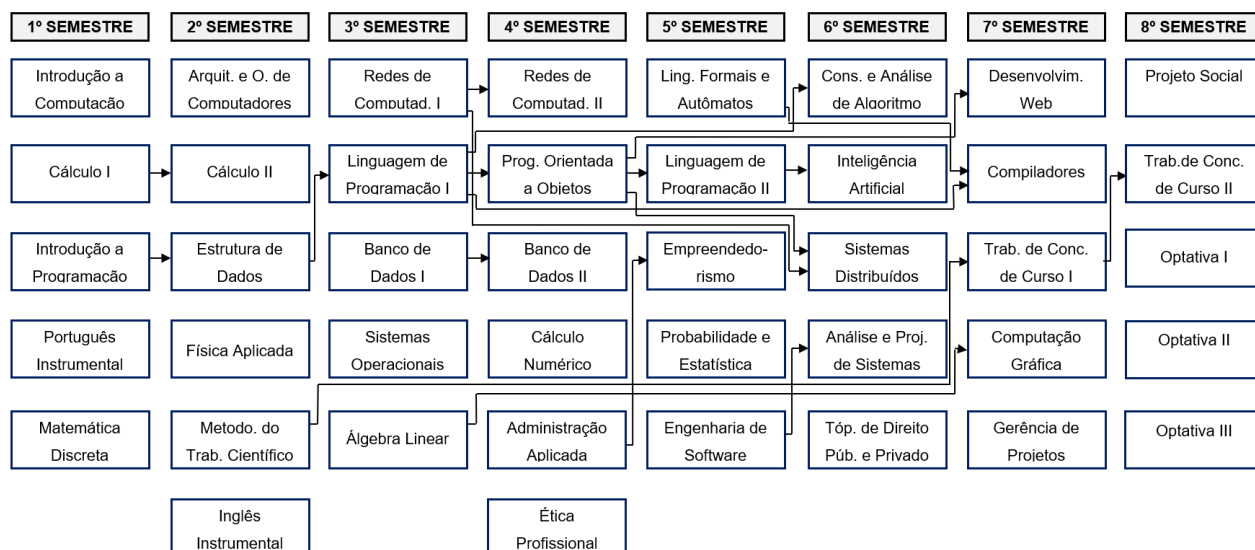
| 1º SEMESTRE | 2º SEMESTRE | 3º SEMESTRE | 4º SEMESTRE | 5º SEMESTRE | 6º SEMESTRE | 7º SEMESTRE | 8º SEMESTRE |
|---|---|---|---|---|---|---|---|
| Introdução a Computação | Arquit. e O. de Computadores | Redes de Computad. I | Redes de Computad. II | Ling. Formais e Autômatos | Cons. e Análise de Algoritmo | Desenvolvim. Web | Projeto Social |
| Cálculo I | Cálculo II | Linguagem de Programação I | Prog. Orientada a Objetos | Linguagem de Programação II | Inteligência Artificial | Compiladores | Trab.de Conc. de Curso II |
| Introdução a Programação | Estrutura de Dados | Banco de Dados I | Banco de Dados II | Empreendedorismo | Sistemas Distribuídos | Trab. de Conc. de Curso I | Optativa I |
| Português Instrumental | Física Aplicada | Sistemas Operacionais | Cálculo Numérico | Probabilidade e Estatística | Análise e Proj. de Sistemas | Computação Gráfica | Optativa II |
| Matemática Discreta | Metodo. do Trab. Científico | Álgebra Linear | Administração Aplicada | Engenharia de Software | Tóp. de Direito Púb. e Privado | Gerência de Projetos | Optativa III |
| | Inglês Instrumental | | Ética Profissional | | | | |